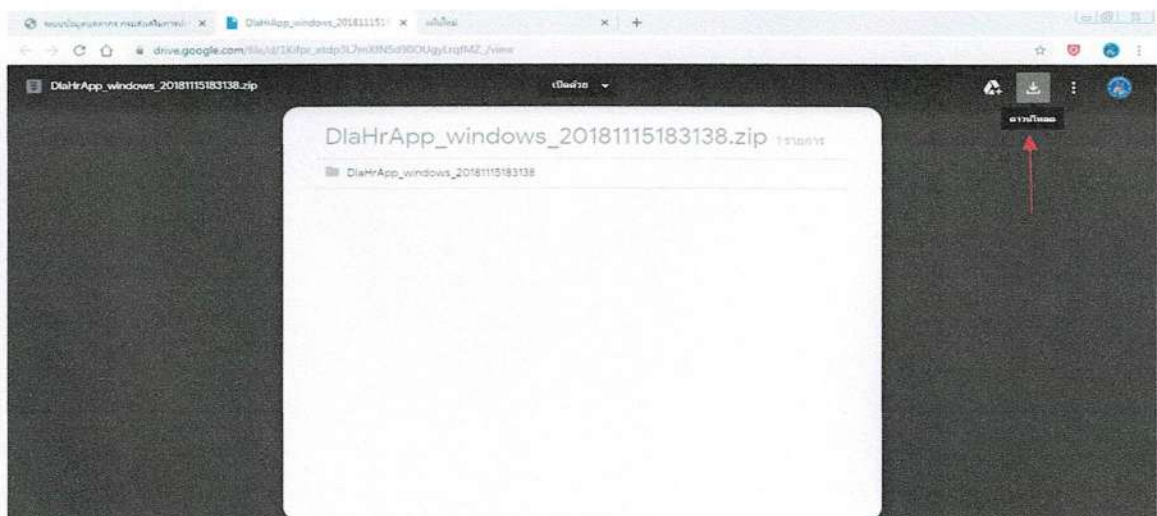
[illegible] × DlaHrApp_windows_2018111518 × แท็บใหม่ × +

drive.google.com/file/d/1Kifpr_xtdp3L7mXlN5d9OOUgyLrqfMZ_/view

DlaHrApp_windows_20181115183138.zip

เปิดด้วย

ดาวน์โหลด

DlaHrApp_windows_20181115183138.zip 1 รายการ

DlaHrApp_windows_20181115183138